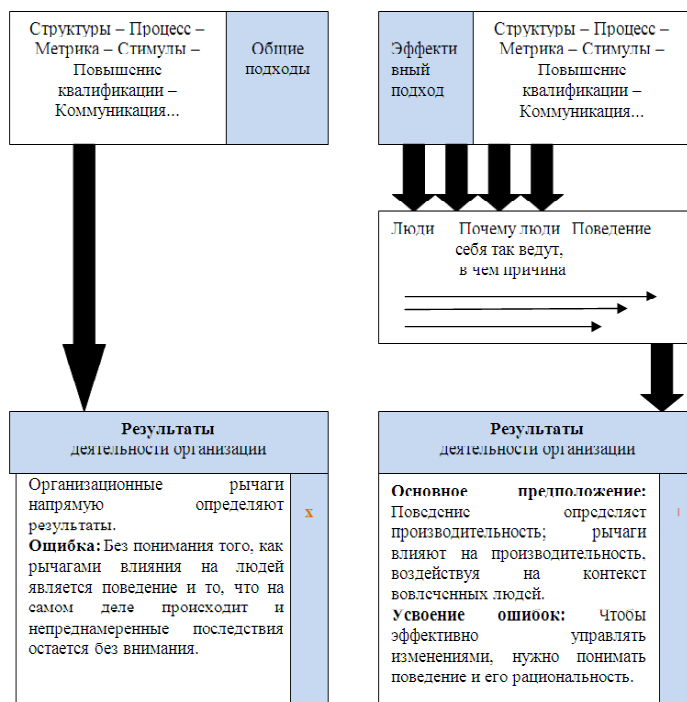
Структуры – Процесс – Метрика – Стимулы – Повышение квалификации – Коммуникация...

Общие подходы

Эффективный подход

Структуры – Процесс – Метрика – Стимулы – Повышение квалификации – Коммуникация...

Люди

Почему люди себя так ведут, в чем причина

Поведение

**Результаты** деятельности организации

Организационные рычаги напрямую определяют результаты.

**Ошибка:** Без понимания того, как рычагами влияния на людей является поведение и то, что на самом деле происходит и непреднамеренные последствия остается без внимания.

x

**Результаты** деятельности организации

**Основное предположение:** Поведение определяет производительность; рычаги влияют на производительность, воздействуя на контекст вовлеченных людей.

**Усвоение ошибок:** Чтобы эффективно управлять изменениями, нужно понимать поведение и его рациональность.

!